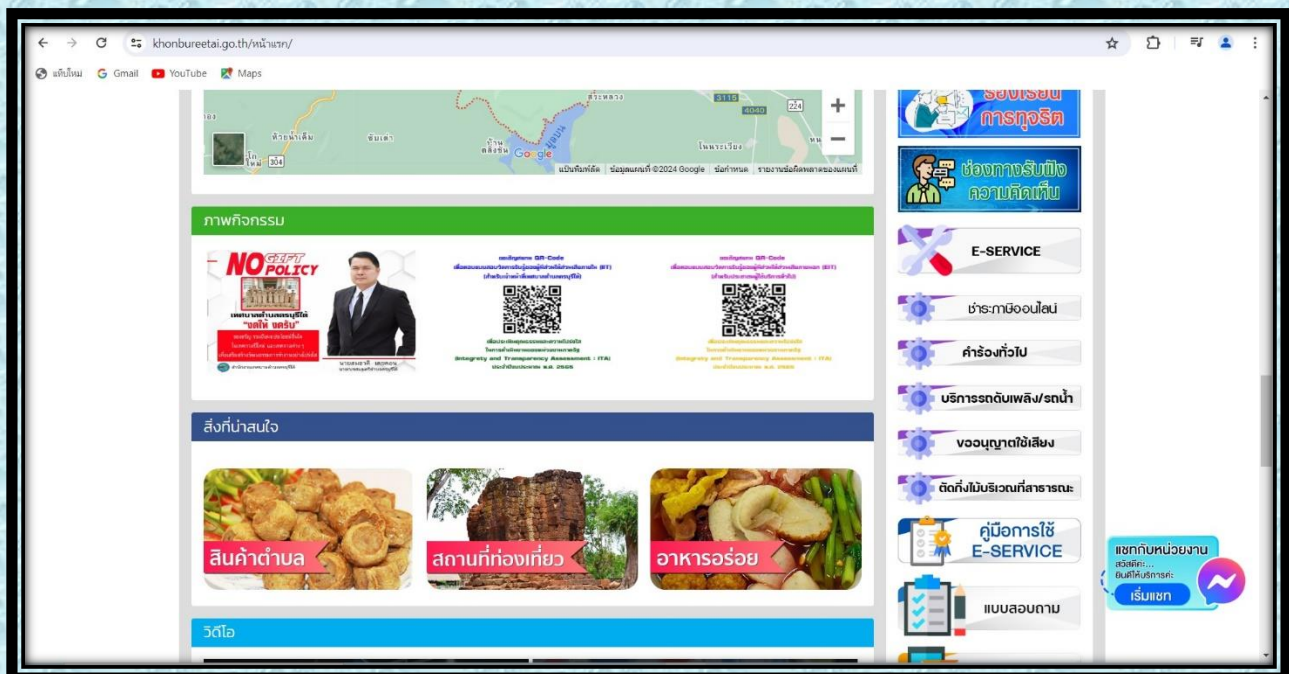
khonbureetai.go.th/หน้าแรก/

แท็บใหม่ Gmail YouTube Maps

สระหลวง 3116 4040 224 ห้วยน้ำเค็ม ซับเต่า บ้านคลองขุน Google โนนระเวียง 304 แป้นพิมพ์ลัด ข้อมูลแผนที่ ©2024 Google ข้อกำหนด รายงานข้อผิดพลาดของแผนที่

ภาพกิจกรรม

NO GIFT POLICY

งดให้ งดรับ

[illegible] QR-Code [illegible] (EIT) Integrity and Transparency Assessment : ITA ประจำปีงบประมาณ พ.ศ. 2566

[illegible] QR-Code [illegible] (EIT) Integrity and Transparency Assessment : ITA ประจำปีงบประมาณ พ.ศ. 2566

สิ่งที่น่าสนใจ

สินค้าตำบล

สถานที่ท่องเที่ยว

อาหารอร่อย

วิดีโอ

ร้องเรียนการทุจริต

ช่องทางรับฟังความคิดเห็น

E-SERVICE

ชำระภาษีออนไลน์

คำร้องทั่วไป

บริการรถดับเพลิง/รถน้ำ

ขออนุญาตใช้เสียง

ตัดกิ่งไม้บริเวณที่สาธารณะ

คู่มือการใช้ E-SERVICE

แบบสอบถาม

แชทกับหน่วยงาน
สวัสดีค่ะ...
ยินดีให้บริการค่ะ
เริ่มแชท